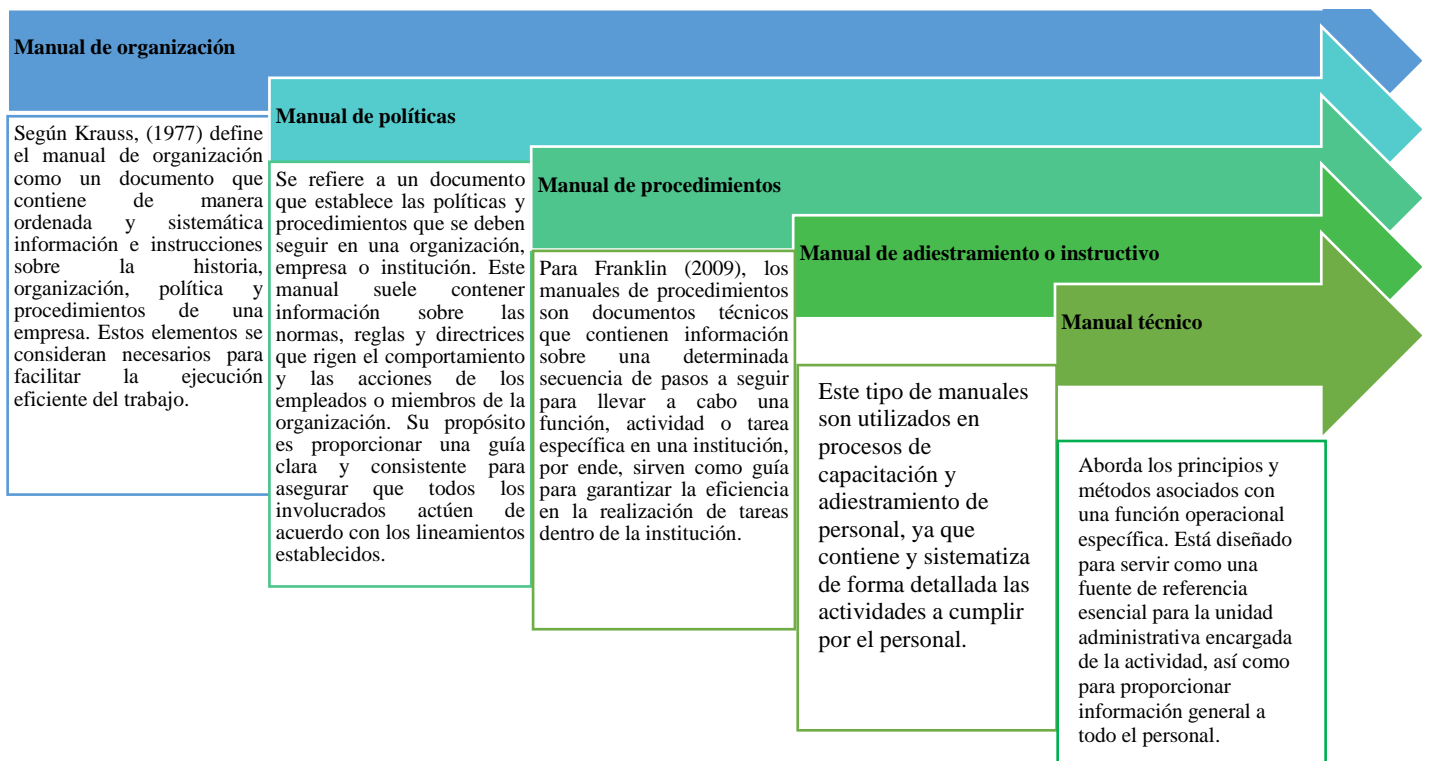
Manual de organización

Según Krauss, (1977) define el manual de organización como un documento que contiene de manera ordenada y sistemática información e instrucciones sobre la historia, organización, política y procedimientos de una empresa. Estos elementos se consideran necesarios para facilitar la ejecución eficiente del trabajo.

Manual de políticas

Se refiere a un documento que establece las políticas y procedimientos que se deben seguir en una organización, empresa o institución. Este manual suele contener información sobre las normas, reglas y directrices que rigen el comportamiento y las acciones de los empleados o miembros de la organización. Su propósito es proporcionar una guía clara y consistente para asegurar que todos los involucrados actúen de acuerdo con los lineamientos establecidos.

Manual de procedimientos

Para Franklin (2009), los manuales de procedimientos son documentos técnicos que contienen información sobre una determinada secuencia de pasos a seguir para llevar a cabo una función, actividad o tarea específica en una institución, por ende, sirven como guía para garantizar la eficiencia en la realización de tareas dentro de la institución.

Manual de adiestramiento o instructivo

Este tipo de manuales son utilizados en procesos de capacitación y adiestramiento de personal, ya que contiene y sistematiza de forma detallada las actividades a cumplir por el personal.

Manual técnico

Aborda los principios y métodos asociados con una función operacional específica. Está diseñado para servir como una fuente de referencia esencial para la unidad administrativa encargada de la actividad, así como para proporcionar información general a todo el personal.